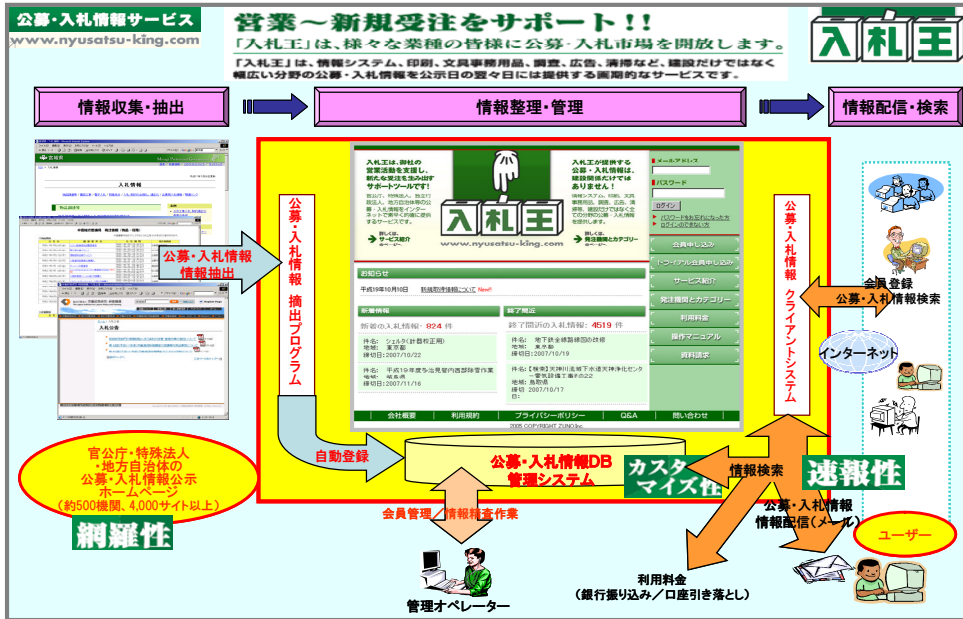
公募・入札情報サービス
www.nyusatsu-king.com

営業～新規受注をサポート！！
「入札王」は、様々な業種の皆様に公募・入札市場を開放します。
「入札王」は、情報システム、印刷、文具事務用品、調査、広告、清掃など、建設だけではなく幅広い分野の公募・入札情報を公示日の翌々日には提供する画期的なサービスです。

入札王

情報収集・抽出
情報整理・管理
情報配信・検索

公募・入札情報
情報抽出

公募・入札情報 摘出プログラム

入札王は、御社の営業活動を支援し、新たな受注を生み出すサポートツールです！
入札王が提供する公募・入札情報は、建設関係だけではありません！
入札王
www.nyusatsu-king.com
メールアドレス
パスワード
ログイン
会員申し込み
トライアル会員申し込み
サービス紹介
発注機関とカテゴリー
利用料金
操作マニュアル
資料請求
お知らせ
平成19年10月10日
新規情報
新着の入札情報： 824 件
終了間近
終了間近の入札情報： 4519 件
会社概要
利用規約
プライバシーポリシー
Q&A
問い合わせ
2005 COPYRIGHT ZUNO Inc.

公募・入札情報 クライアントシステム

会員登録
公募・入札情報検索

インターネット

官公庁・特殊法人
・地方自治体の
公募・入札情報公示
ホームページ
（約500機関、4,000サイト以上）

網羅性

自動登録

公募・入札情報DB
管理システム

カスタマイズ性

情報検索

速報性

公募・入札情報
情報配信（メール）

ユーザー

会員管理／情報精査作業

管理オペレーター

利用料金
（銀行振り込み／口座引き落とし）